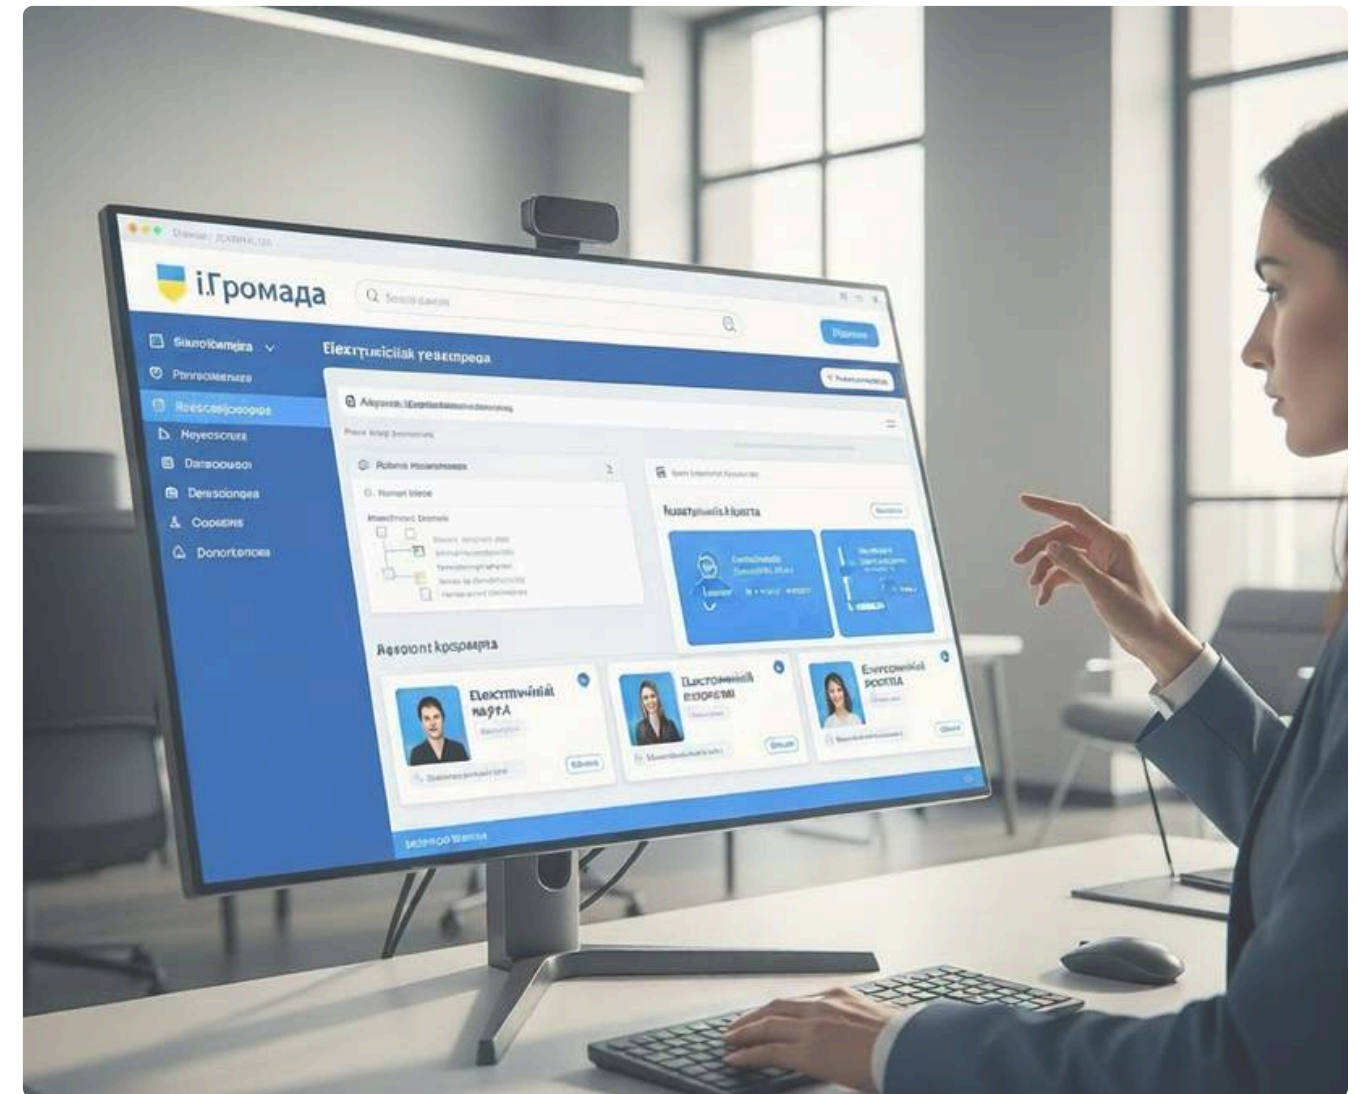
i.Громада

Saurolcemgira

Pannocmenea

Reescsellcsogga

Neyeoscrues

Darsoooeol

Derescionges

Coooesrs

Donorkonces

Elextrucicilak yesempea

Adpetsk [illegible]

Potenis Hoosamsapa

Nomart blede

Nusstyhuelsklqueta

Aesoont kpcpapna

Elecxtrnvisiat magtA

Electomwial eisoerasi

Envroewnlal pocrta